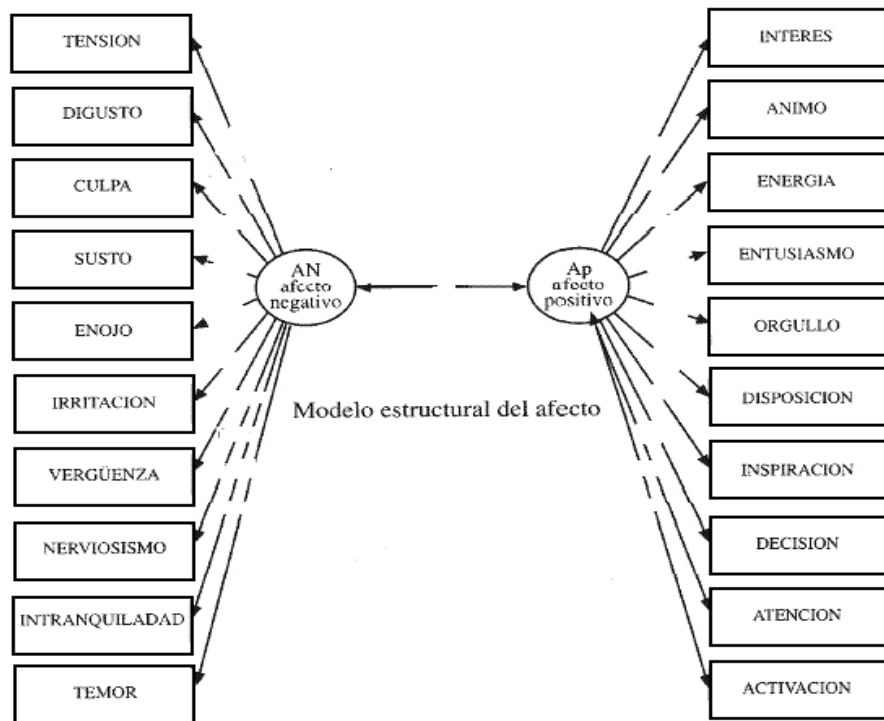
TENSION

DIGUSTO

CULPA

SUSTO

ENOJO

IRRITACION

VERGÜENZA

NERVIOSISMO

INTRANQUILADAD

TEMOR

AN afecto negativo

Ap afecto positivo

Modelo estructural del afecto

INTERES

ANIMO

ENERGIA

ENTUSIASMO

ORGULLO

DISPOSICION

INSPIRACION

DECISION

ATENCION

ACTIVACION